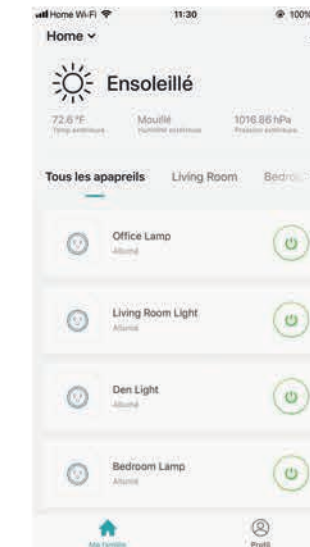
Home Wi-Fi 11:30 100%

Home

Ensoleillé

72.6°F
Temp extérieure

Mouillé
Humidité extérieure

1016.86 hPa
Pression extérieure

Tous les apapreils Living Room Bedro

Office Lamp
Allumé

Living Room Light
Allumé

Den Light
Allumé

Bedroom Lamp
Allumé

Ma famille

Profil